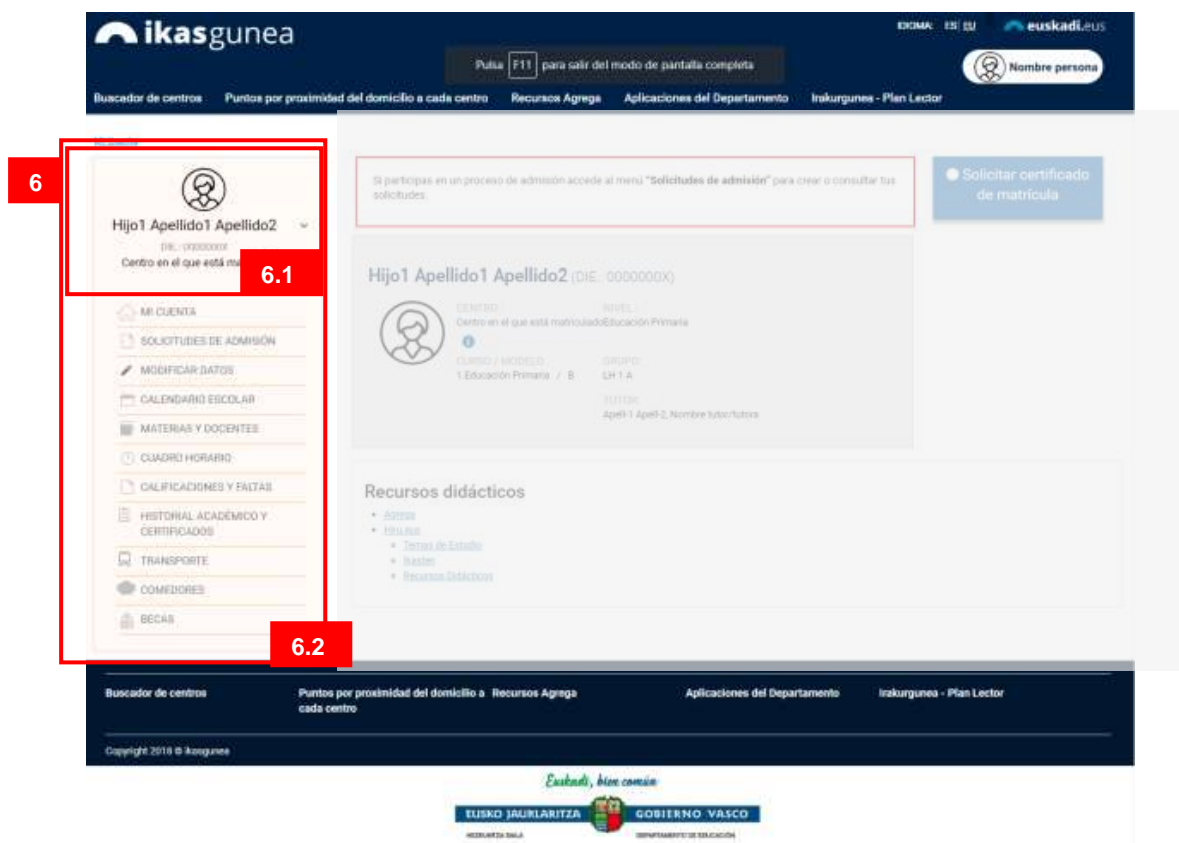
ikasgunea

IDIOMA: ES EU euskadi.eus

Pulsa F11 para salir del modo de pantalla completa

Nombre persona

Buscador de centros Puntos por proximidad del domicilio a cada centro Recursos Agrega Aplicaciones del Departamento Irakurgunea - Plan Lector

6

Hijo1 Apellido1 Apellido2

DIE.: 0000000X

Centro en el que está ma

6.1

MI CUENTA
SOLICITUDES DE ADMISIÓN
MODIFICAR DATOS
CALENDARIO ESCOLAR
MATERIAS Y DOCENTES
CUADRO HORARIO
CALIFICACIONES Y FALTAS
HISTORIAL ACADÉMICO Y CERTIFICADOS
TRANSPORTE
COMEDORES
BECAS

6.2

Si participas en un proceso de admisión accede al menú "Solicitudes de admisión" para crear o consultar tus solicitudes.

Solicitar certificado de matrícula

Hijo1 Apellido1 Apellido2 (DIE.: 0000000X)

CENTRO
Centro en el que está matriculado

NIVEL
Educación Primaria

CURSO / MODELO
1 Educación Primaria / B

GRUPO
LH 1 A

TUTOR
Apell-1 Apell-2, Nombre tutor/tutora

Recursos didácticos

Agrega
Hiru.eus
Temas de Estudio
Nastar
Recursos Didácticos

Buscador de centros Puntos por proximidad del domicilio a cada centro Recursos Agrega Aplicaciones del Departamento Irakurgunea - Plan Lector

Copyright 2018 © ikasgunea

Euskadi, bien común

EUSKO JAURLARITZA GOBIERNO VASCO

HEZKUNTZA SAILA DEPARTAMENTO DE EDUCACIÓN